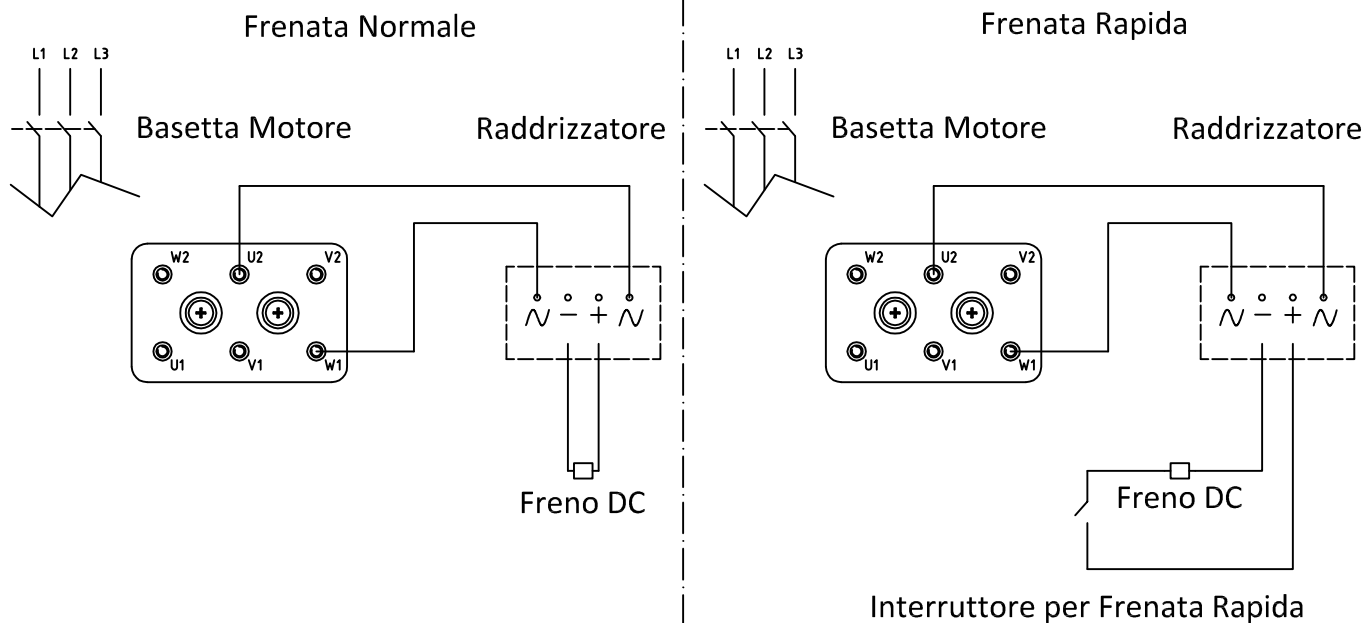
Frenata Normale

L1 L2 L3

Basetta Motore

Raddrizzatore

W2 U2 V2

U1 V1 W1

$\sim$ $-$ $+$ $\sim$

Freno DC

Frenata Rapida

L1 L2 L3

Basetta Motore

Raddrizzatore

W2 U2 V2

U1 V1 W1

$\sim$ $-$ $+$ $\sim$

Freno DC

Interruttore per Frenata Rapida